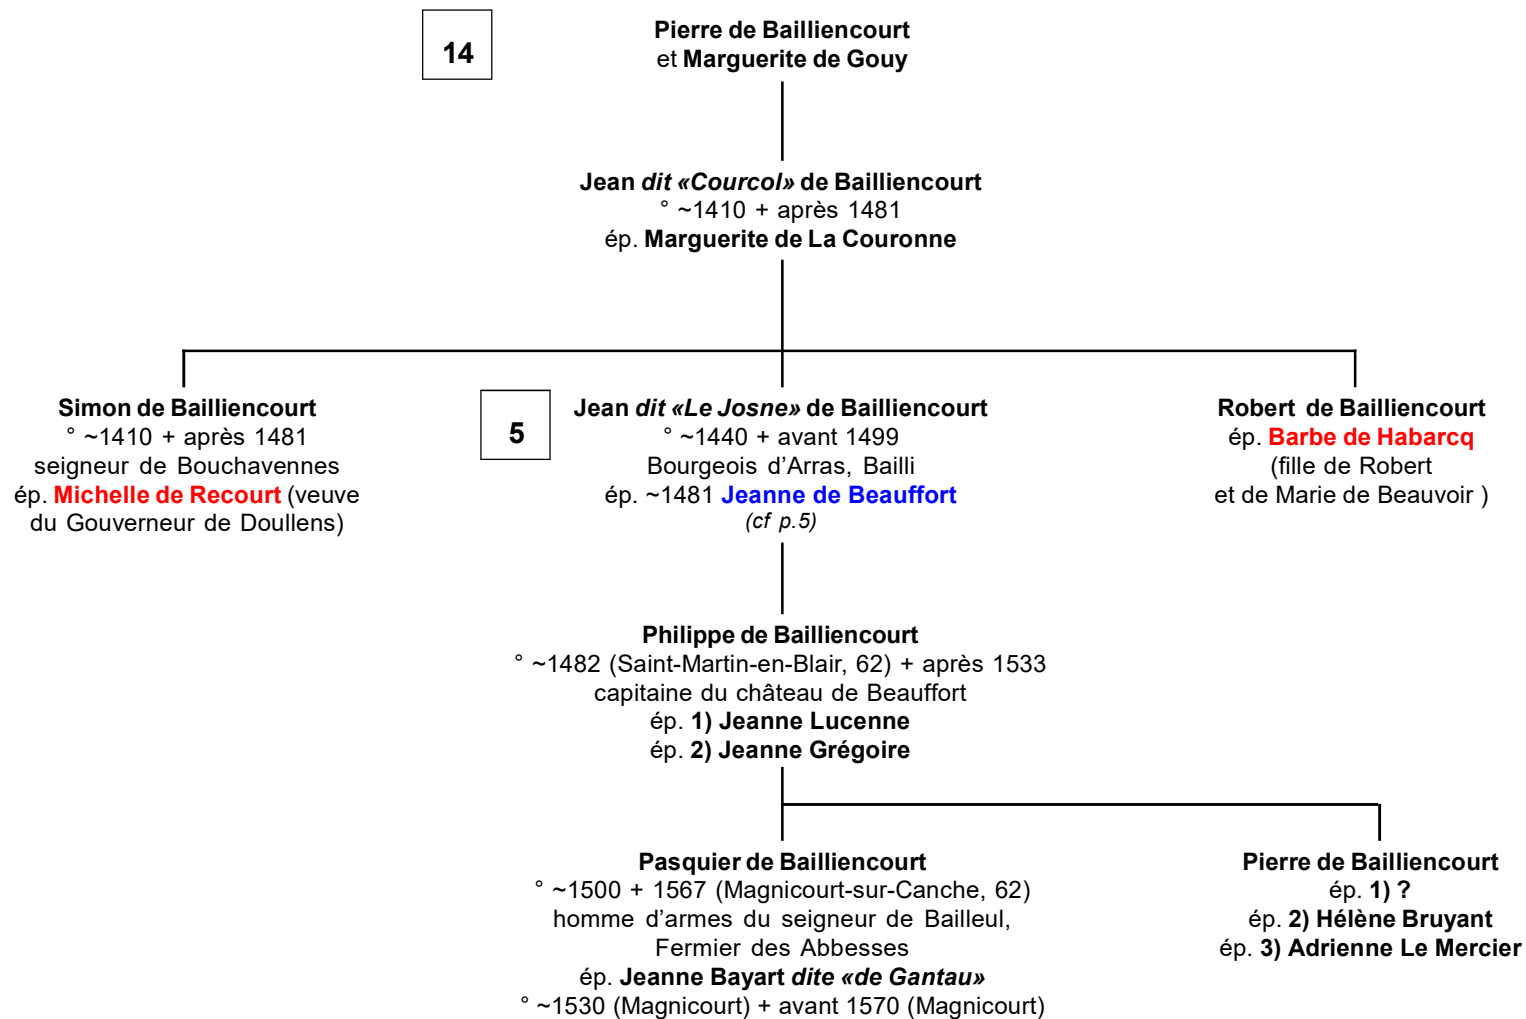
14

Pierre de Bailliencourt
et Marguerite de Gouy

Jean dit «Courcol» de Bailliencourt
° ~1410 + après 1481
ép. Marguerite de La Couronne

Simon de Bailliencourt
° ~1410 + après 1481
seigneur de Bouchavennes
ép. Michelle de Recourt (veuve du Gouverneur de Doullens)

5

Jean dit «Le Josne» de Bailliencourt
° ~1440 + avant 1499
Bourgeois d'Arras, Bailli
ép. ~1481 Jeanne de Beauffort
(cf p.5)

Robert de Bailliencourt
ép. Barbe de Habarcq
(fille de Robert
et de Marie de Beauvoir )

Philippe de Bailliencourt
° ~1482 (Saint-Martin-en-Blair, 62) + après 1533
capitaine du château de Beauffort
ép. 1) Jeanne Lucenne
ép. 2) Jeanne Grégoire

Pasquier de Bailliencourt
° ~1500 + 1567 (Magnicourt-sur-Canche, 62)
homme d'armes du seigneur de Bailleul,
Fermier des Abbesses
ép. Jeanne Bayart dite «de Gantau»
° ~1530 (Magnicourt) + avant 1570 (Magnicourt)

Pierre de Bailliencourt
ép. 1) ?
ép. 2) Hélène Bruyant
ép. 3) Adrienne Le Mercier